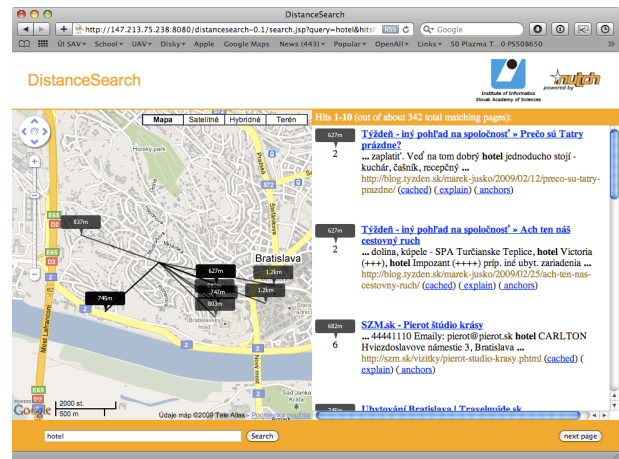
DistanceSearch

http://147.213.75.238:8080/distancesearch-0.1/search.jsp?query=hotel&hits

RSS

Google

ÚI SAV School UAV Disky Apple Google Maps News (443) Popular OpenAll Links 50 Plazma T...0 PSS08650

DistanceSearch

Institute of Informatics Slovak Academy of Sciences

nutch powered by

Mapa Satelitné Hybridné Terén

Hits 1-10 (out of about 342 total matching pages):

627m
2

Týždeň - iný pohľad na spoločnosť » Prečo sú Tatry prázdne?
... zaplatiť. Veď na tom dobrý hotel jednoducho stojí - kuchár, čašník, recepčný ...
http://blog.tyzden.sk/marek-jusko/2009/02/12/preco-su-tatry-prazdne/ (cached) ( explain) ( anchors)

627m
2

Týždeň - iný pohľad na spoločnosť » Ach ten náš cestovný ruch
... dolina, kúpele - SPA Turčianske Teplice, hotel Victoria (+++), hotel Impozant (++++) príp. iné ubyt. zariadenia ...
http://blog.tyzden.sk/marek-jusko/2009/02/25/ach-ten-nas-cestovny-ruch/ (cached) ( explain) ( anchors)

682m
6

SZM.sk - Pierot štúdio krásy
... 44441110 Emaily: pierot@pierot.sk hotel CARLTON Hviezdoslavove námestie 3, Bratislava ...
http://szm.sk/vizitky/pierot-studio-krasy.phtml (cached) ( explain) ( anchors)

Ubytování Bratislava | Travelguide.sk

837m
746m
627m
742m
803m
1.2km
1.2km
Bratislava
Horský park
Most Lafranconi
2000 st.
500 m
Údaje máp ©2009 Tele Atlas - Podmienky použitia

hotel
Search
next page